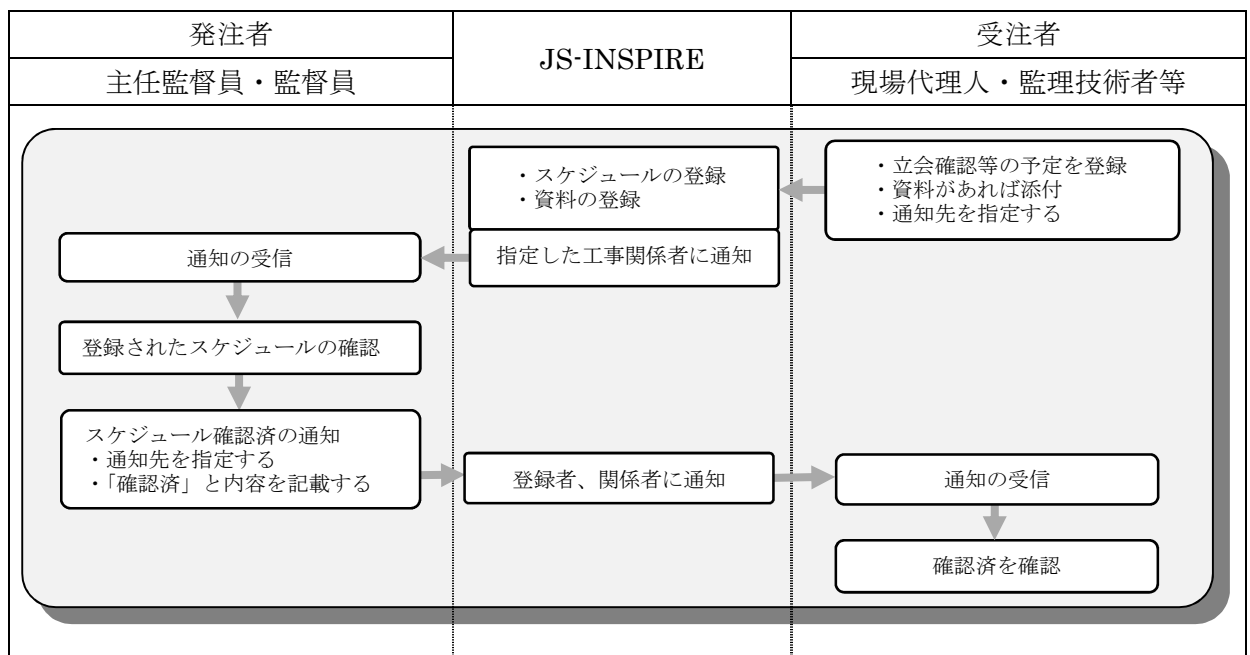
| 発注者 | JS-INSPIRE | 受注者 |
|---|---|---|
| 主任監督員・監督員 | | 現場代理人・監理技術者等 |

・立会確認等の予定を登録
・資料があれば添付
・通知先を指定する

・スケジュールの登録
・資料の登録

指定した工事関係者に通知

通知の受信

登録されたスケジュールの確認

スケジュール確認済の通知
・通知先を指定する
・「確認済」と内容を記載する

登録者、関係者に通知

通知の受信

確認済を確認